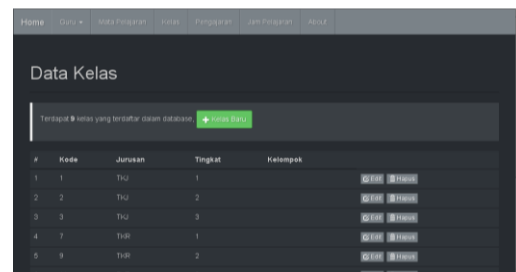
Home Guru ▾ Mata Pelajaran Kelas Pengajaran Jam Pelajaran About

Data Kelas

Terdapat 9 kelas yang terdaftar dalam database. + Kelas Baru

| # | Kode | Jurusan | Tingkat | Kelompok | |
|---|---|---|---|---|---|
| 1 | 1 | TKJ | 1 | | Edit Hapus |
| 2 | 2 | TKJ | 2 | | Edit Hapus |
| 3 | 3 | TKJ | 3 | | Edit Hapus |
| 4 | 7 | THR | 1 | | Edit Hapus |
| 5 | 9 | THR | 2 | | Edit Hapus |